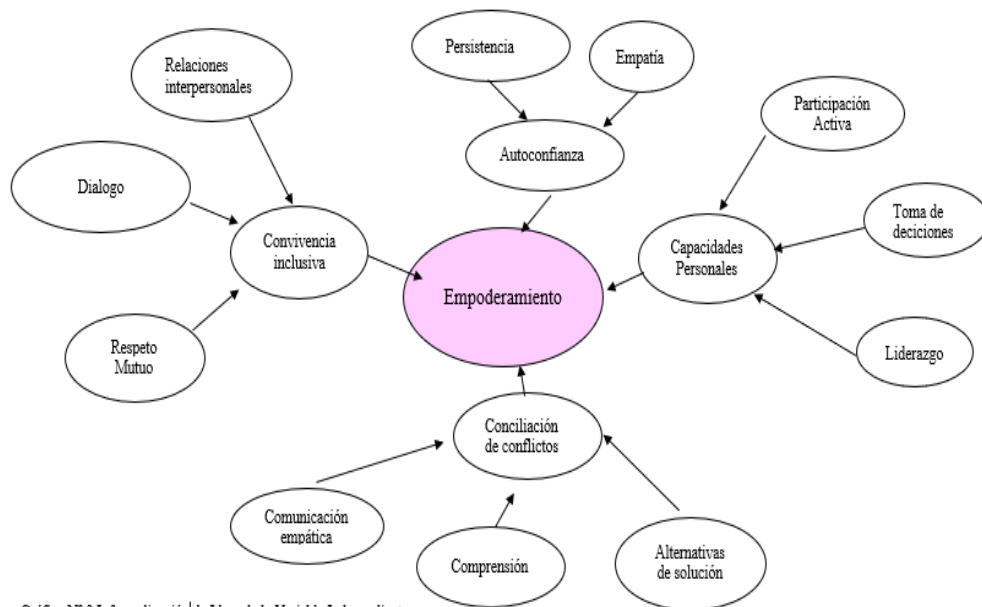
Persistencia

Empatía

Relaciones interpersonales

Autoconfianza

Participación Activa

Dialogo

Convivencia inclusiva

Empoderamiento

Capacidades Personales

Toma de deciciones

Respeto Mutuo

Liderazgo

Conciliación de conflictos

Comunicación empática

Comprensión

Alternativas de solución

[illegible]